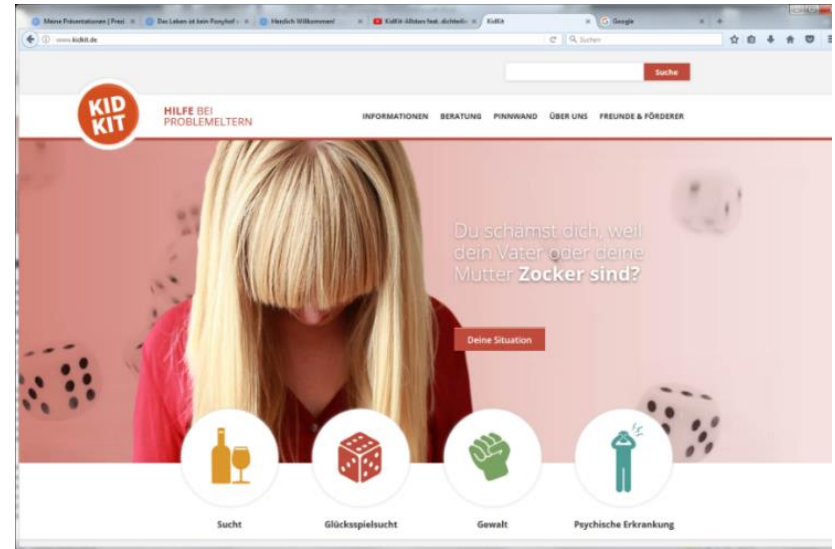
Meine Präsentationen | Prezi × Das Leben ist kein Ponyhof × Herzlich Willkommen! × KidKit-Allstars feat. dichterliebe × KidKit × Google × +

www.kidkit.de

Suchen

Suche

KID KIT

HILFE BEI PROBLEMELTERN

INFORMATIONEN BERATUNG PINNWAND ÜBER UNS FREUNDE & FÖRDERER

Du schämst dich, weil dein Vater oder deine Mutter Zocker sind?

Deine Situation

Sucht

Glücksspielsucht

Gewalt

Psychische Erkrankung